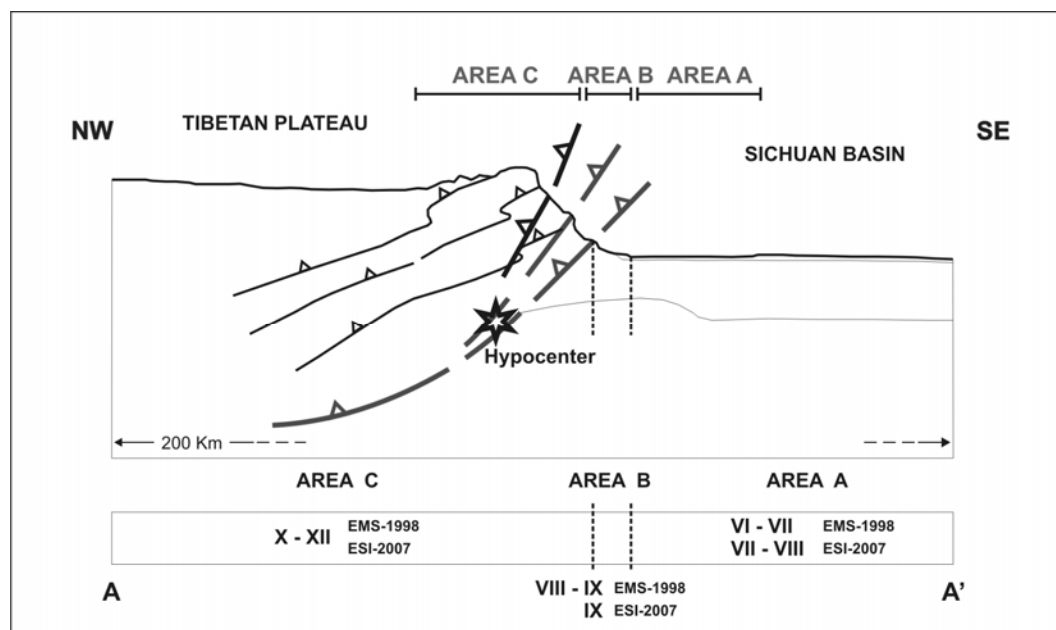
AREA C AREA B AREA A

NW

TIBETAN PLATEAU

SE

SICHUAN BASIN

Hypocenter

200 Km

AREA C

AREA B

AREA A

X - XII EMS-1998 ESI-2007

VI - VII EMS-1998
VII - VIII ESI-2007

A

VIII - IX EMS-1998
IX ESI-2007

A'